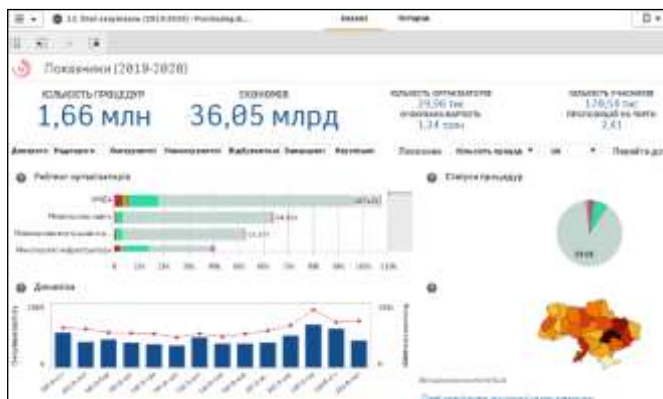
Показники (2019-2020)

КІЛЬКІСТЬ ПРОЦЕДУР
1,66 млн

ЕКОНОМІЯ
36,05 млрд

КІЛЬКІСТЬ ОРГАНІЗАТОРІВ
39,56 тис
ОЧІКУВАНА ВАРТІСТЬ
1,34 трлн

КІЛЬКІСТЬ УЧАСНИКІВ
170,54 тис
ПРОПОЗИЦІЙ НА ТЕНДЕР
2,41

Рейтинг організаторів

Статус процедур

Динаміка

0 10К 20К 30К 40К 50К 60К 70К 80К 90К 100К 110К